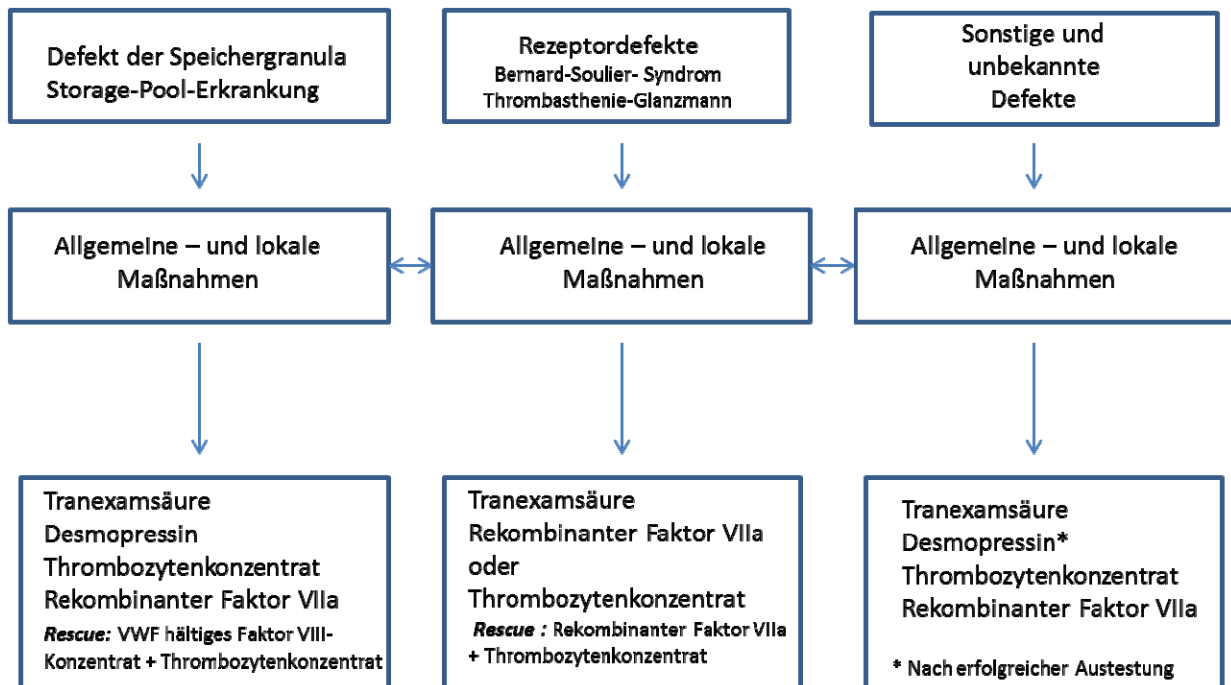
Defekt der Speichergranula
Storage-Pool-Erkrankung

Rezeptordefekte
Bernard-Soulier- Syndrom
Thrombasthenie-Glanzmann

Sonstige und unbekannte Defekte

Allgemeine – und lokale Maßnahmen

Allgemeine – und lokale Maßnahmen

Allgemeine – und lokale Maßnahmen

Tranexamsäure
Desmopressin
Thrombozytenkonzentrat
Rekombinanter Faktor VIIa
*Rescue:* VWF hältiges Faktor VIII-Konzentrat + Thrombozytenkonzentrat

Tranexamsäure
Rekombinanter Faktor VIIa
oder
Thrombozytenkonzentrat
*Rescue :* Rekombinanter Faktor VIIa + Thrombozytenkonzentrat

Tranexamsäure
Desmopressin*
Thrombozytenkonzentrat
Rekombinanter Faktor VIIa

* Nach erfolgreicher Austestung